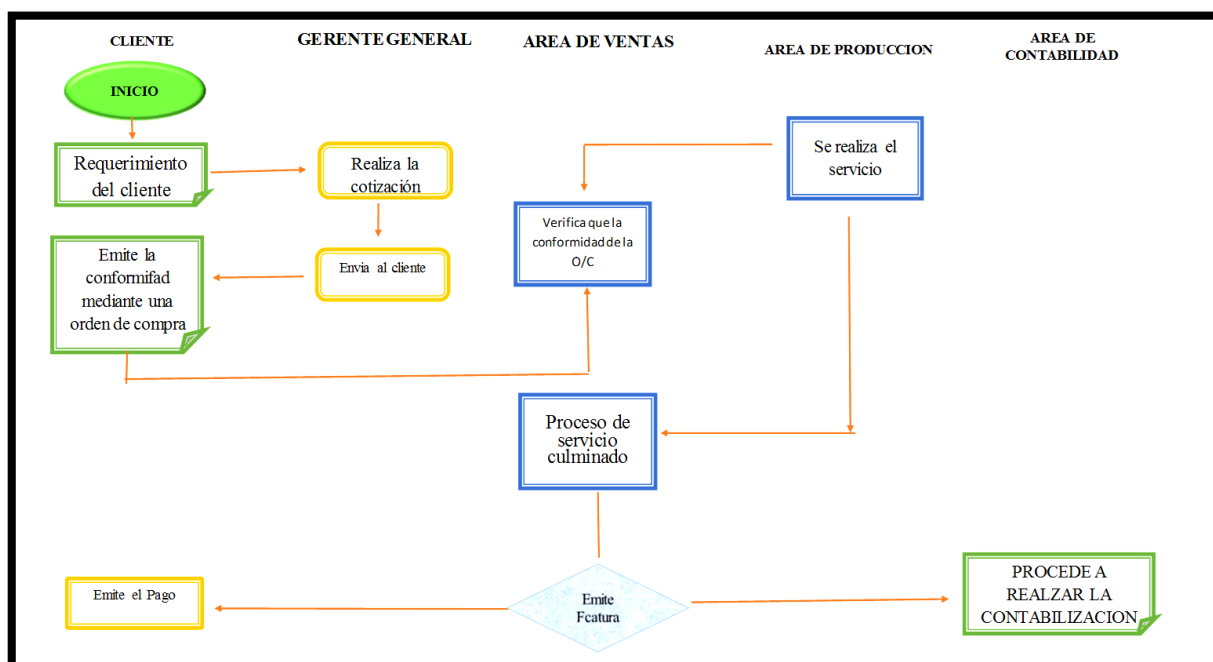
CLIENTE

GERENTE GENERAL

AREA DE VENTAS

AREA DE PRODUCCION

AREA DE CONTABILIDAD

INICIO

Requerimiento del cliente

Realiza la cotización

Se realiza el servicio

Verifica que la conformidad de la O/C

Emite la conformifad mediante una orden de compra

Envia al cliente

Proceso de servicio culminado

Emite el Pago

Emite Fcatura

PROCEDE A REALZAR LA CONTABILIZACION